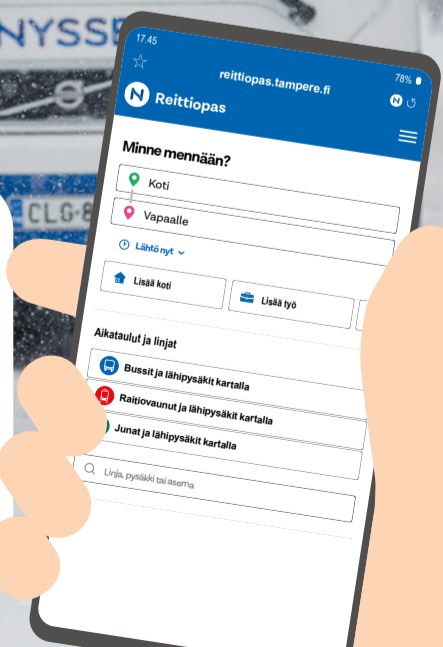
NYSSE

CLG-8

17.45

reittiopas.tampere.fi

78%

Reittiopas

Minne mennään?

Koti

Vapaalle

Lähtö nyt

Lisää koti

Lisää työ

Aikataulut ja linjat

Bussit ja lähipysäkit kartalla

Raitiovaunut ja lähipysäkit kartalla

Junat ja lähipysäkit kartalla

Linja, pysäkki tai asema